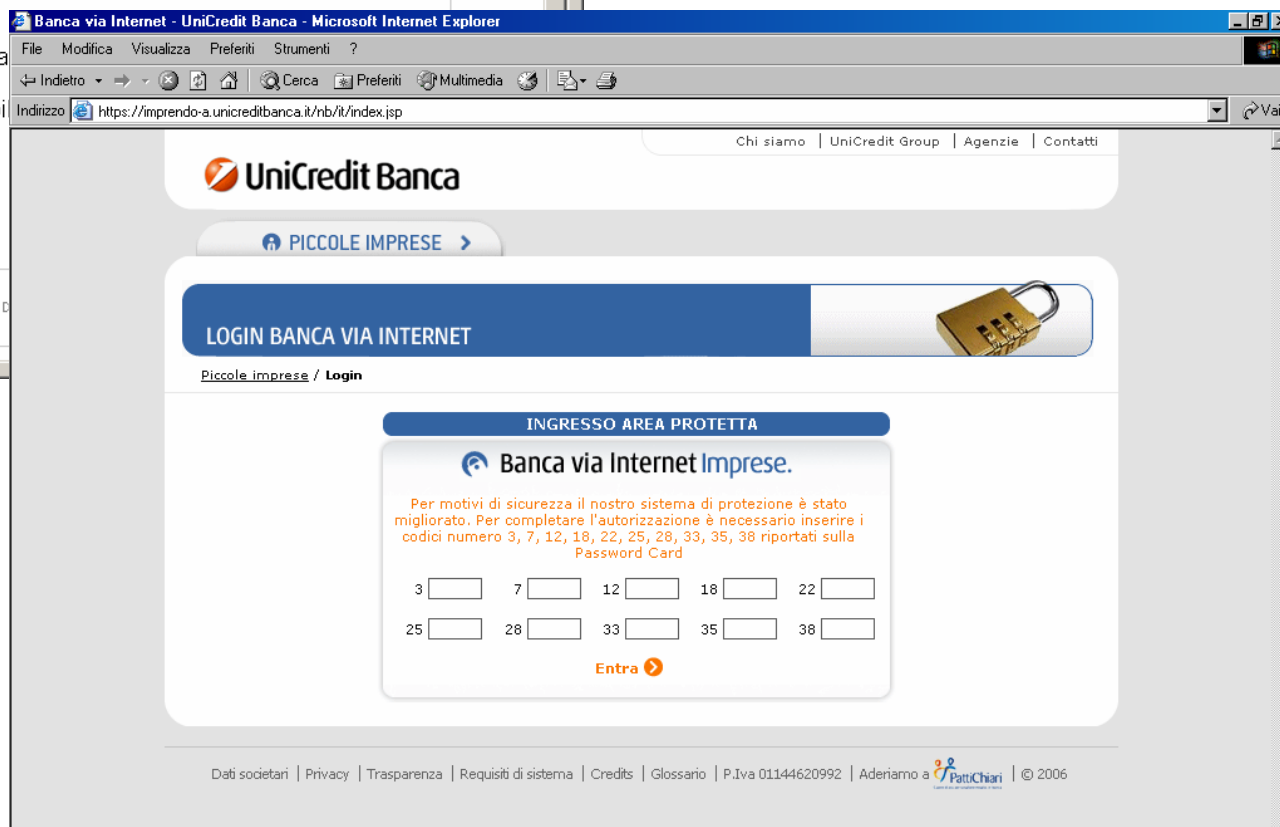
Banca via Internet - UniCredit Banca - Microsoft Internet Explorer

File Modifica Visualizza Preferiti Strumenti ?

Indietro Cerca Preferiti Multimedia

Indirizzo https://imprendo-a.unicreditbanca.it/nb/it/index.jsp

Vai

Chi siamo | UniCredit Group | Agenzie | Contatti

UniCredit Banca

PICCOLE IMPRESE

LOGIN BANCA VIA INTERNET

Piccole imprese / Login

INGRESSO AREA PROTETTA

Banca via Internet Imprese.

Per motivi di sicurezza il nostro sistema di protezione è stato migliorato. Per completare l'autorizzazione è necessario inserire i codici numero 3, 7, 12, 18, 22, 25, 28, 33, 35, 38 riportati sulla Password Card

3 7 12 18 22

25 28 33 35 38

Entra

Dati societari | Privacy | Trasparenza | Requisiti di sistema | Credits | Glossario | P.Iva 01144620992 | Aderiamo a PattiChiari | © 2006